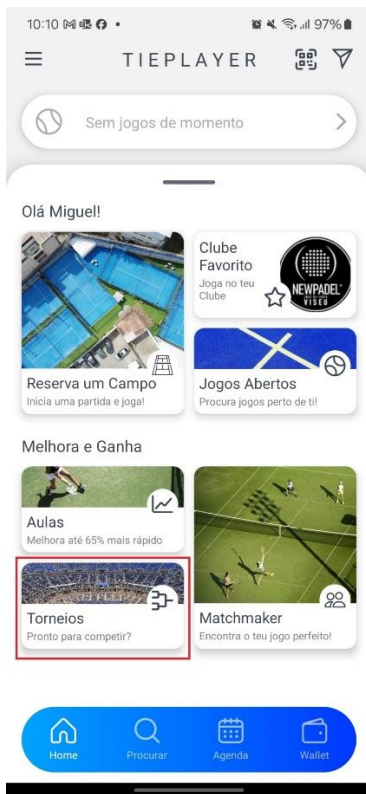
10:10 97%

TIEPLAYER

Sem jogos de momento

Olá Miguel!

Clube Favorito
Joga no teu Clube

NEWPADEL VISEU

Reserva um Campo
Inicia uma partida e joga!

Jogos Abertos
Procura jogos perto de ti!

Melhora e Ganha

Aulas
Melhora até 65% mais rápido

Torneios
Pronto para competir?

Matchmaker
Encontra o teu jogo perfeito!

Home
Procurar
Agenda
Wallet